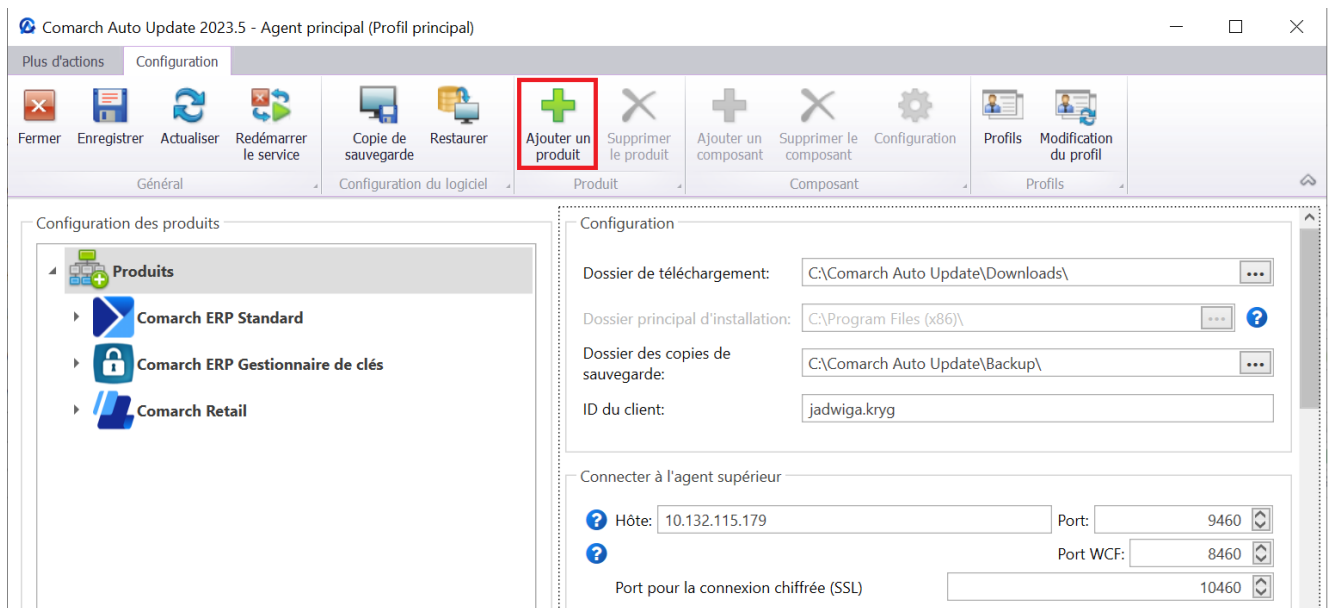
Comarch Auto Update 2023.5 - Agent principal (Profil principal)

Plus d'actions Configuration

Fermer Enregistrer Actualiser Redémarrer le service
Général

Copie de sauvegarde Restaurer
Configuration du logiciel

Ajouter un produit Supprimer le produit
Produit

Ajouter un composant Supprimer le composant Configuration
Composant

Profils Modification du profil
Profils

Configuration des produits

Produits
Comarch ERP Standard
Comarch ERP Gestionnaire de clés
Comarch Retail

Configuration

Dossier de téléchargement: C:\Comarch Auto Update\Downloads\ ...

Dossier principal d'installation: C:\Program Files (x86)\ ...

Dossier des copies de sauvegarde: C:\Comarch Auto Update\Backup\ ...

ID du client: jadwiga.kryg

Connecter à l'agent supérieur

Hôte: 10.132.115.179 Port: 9460

Port WCF: 8460

Port pour la connexion chiffrée (SSL) 10460